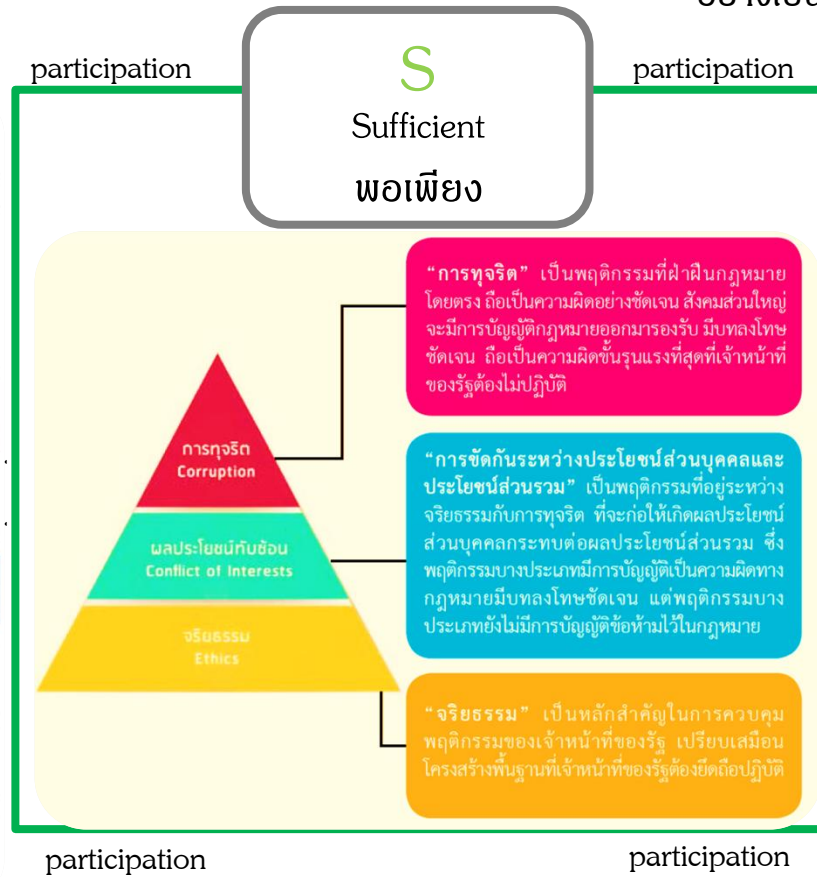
participation

S
Sufficient
พอเพียง

participation

การทุจริต
Corruption

ผลประโยชน์ทับซ้อน
Conflict of Interests

จริยธรรม
Ethics

"การทุจริต" เป็นพฤติกรรมที่ฝ่าฝืนกฎหมายโดยตรง ถือเป็นความผิดอย่างชัดเจน สังคมส่วนใหญ่จะมีการบัญญัติกฎหมายออกมารองรับ มีบทลงโทษชัดเจน ถือเป็นความผิดขั้นรุนแรงที่สุดที่เจ้าหน้าที่ของรัฐต้องไม่ปฏิบัติ

"การขัดกันระหว่างประโยชน์ส่วนบุคคลและประโยชน์ส่วนรวม" เป็นพฤติกรรมที่อยู่ระหว่างจริยธรรมกับการทุจริต ที่จะก่อให้เกิดผลประโยชน์ส่วนบุคคลกระทบต่อผลประโยชน์ส่วนรวม ซึ่งพฤติกรรมบางประเภทมีการบัญญัติเป็นความผิดทางกฎหมายมีบทลงโทษชัดเจน แต่พฤติกรรมบางประเภทยังไม่มีการบัญญัติข้อห้ามไว้ในกฎหมาย

"จริยธรรม" เป็นหลักสำคัญในการควบคุมพฤติกรรมของเจ้าหน้าที่ของรัฐ เปรียบเสมือนโครงสร้างพื้นฐานที่เจ้าหน้าที่ของรัฐต้องยึดถือปฏิบัติ

participation

participation